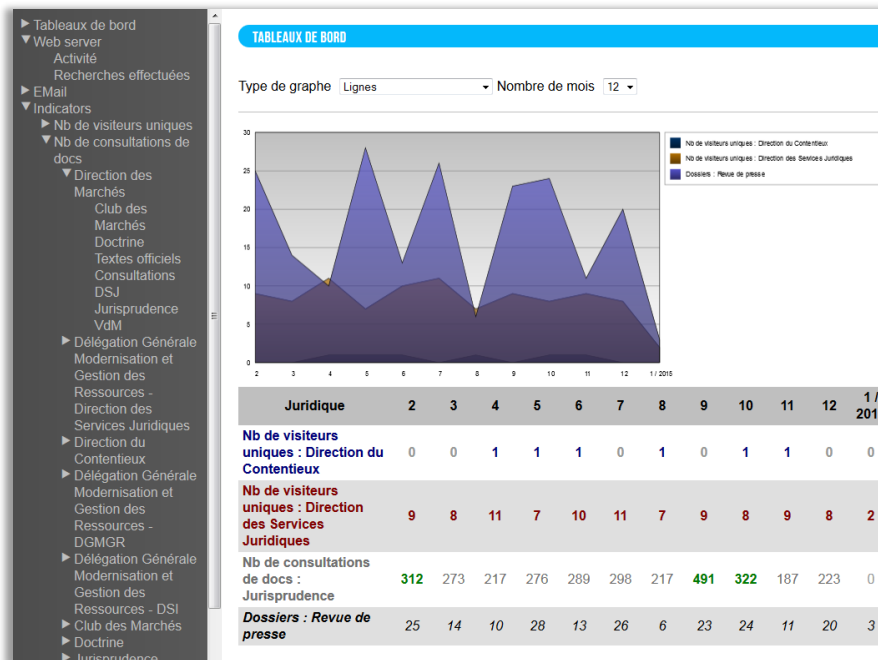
▶ Tableaux de bord
▼ Web server
Activité
Recherches effectuées
▶ EMail
▼ Indicators
▶ Nb de visiteurs uniques
▼ Nb de consultations de docs
▼ Direction des Marchés
Club des Marchés
Doctrine
Textes officiels
Consultations
DSJ
Jurisprudence
VdM
▶ Délégation Générale Modernisation et Gestion des Ressources - Direction des Services Juridiques
▶ Direction du Contentieux
▶ Délégation Générale Modernisation et Gestion des Ressources - DGMGR
▶ Délégation Générale Modernisation et Gestion des Ressources - DSI
▶ Club des Marchés
▶ Doctrine
▶ Jurisprudence

TABLEAUX DE BORD

Type de graphe Lignes Nombre de mois 12

30
25
20
15
10
5
0
2 3 4 5 6 7 8 9 10 11 12 1 / 2015

Nb de visiteurs uniques : Direction du Contentieux
Nb de visiteurs uniques : Direction des Services Juridiques
Dossiers : Revue de presse

| Juridique | 2 | 3 | 4 | 5 | 6 | 7 | 8 | 9 | 10 | 11 | 12 | 1 / 201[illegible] |
|---|---|---|---|---|---|---|---|---|---|---|---|---|
| Nb de visiteurs uniques : Direction du Contentieux | 0 | 0 | 1 | 1 | 1 | 0 | 1 | 0 | 1 | 1 | 0 | 0 |
| Nb de visiteurs uniques : Direction des Services Juridiques | 9 | 8 | 11 | 7 | 10 | 11 | 7 | 9 | 8 | 9 | 8 | 2 |
| Nb de consultations de docs : Jurisprudence | 312 | 273 | 217 | 276 | 289 | 298 | 217 | 491 | 322 | 187 | 223 | 0 |
| Dossiers : Revue de presse | 25 | 14 | 10 | 28 | 13 | 26 | 6 | 23 | 24 | 11 | 20 | 3 |